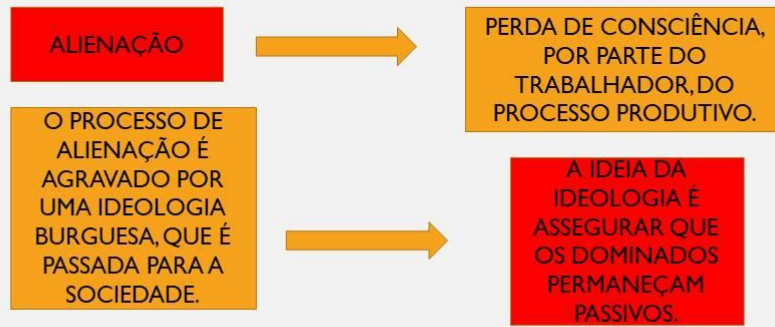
ALIENAÇÃO

PERDA DE CONSCIÊNCIA, POR PARTE DO TRABALHADOR, DO PROCESSO PRODUTIVO.

O PROCESSO DE ALIENAÇÃO É AGRAVADO POR UMA IDEOLOGIA BURGUESA, QUE É PASSADA PARA A SOCIEDADE.

A IDEIA DA IDEOLOGIA É ASSEGURAR QUE OS DOMINADOS PERMANEÇAM PASSIVOS.